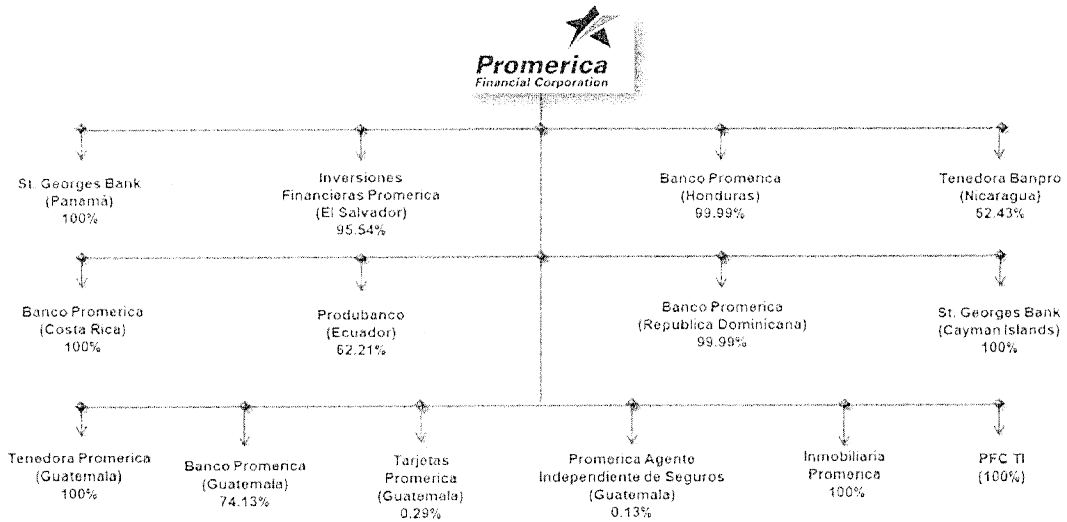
Promerica
Financial Corporation

St. Georges Bank (Panamá) 100%

Inversiones Financieras Promerica (El Salvador) 95.54%

Banco Promerica (Honduras) 99.99%

Tenedora Banpro (Nicaragua) 52.43%

Banco Promerica (Costa Rica) 100%

Produbanco (Ecuador) 62.21%

Banco Promerica (Republica Dominicana) 99.99%

St. Georges Bank (Cayman Islands) 100%

Tenedora Promerica (Guatemala) 100%

Banco Promerica (Guatemala) 74.13%

Tarjetas Promerica (Guatemala) 0.29%

Promerica Agente Independiente de Seguros (Guatemala) 0.13%

Inmobiliaria Promerica 100%

PFC TI (100%)